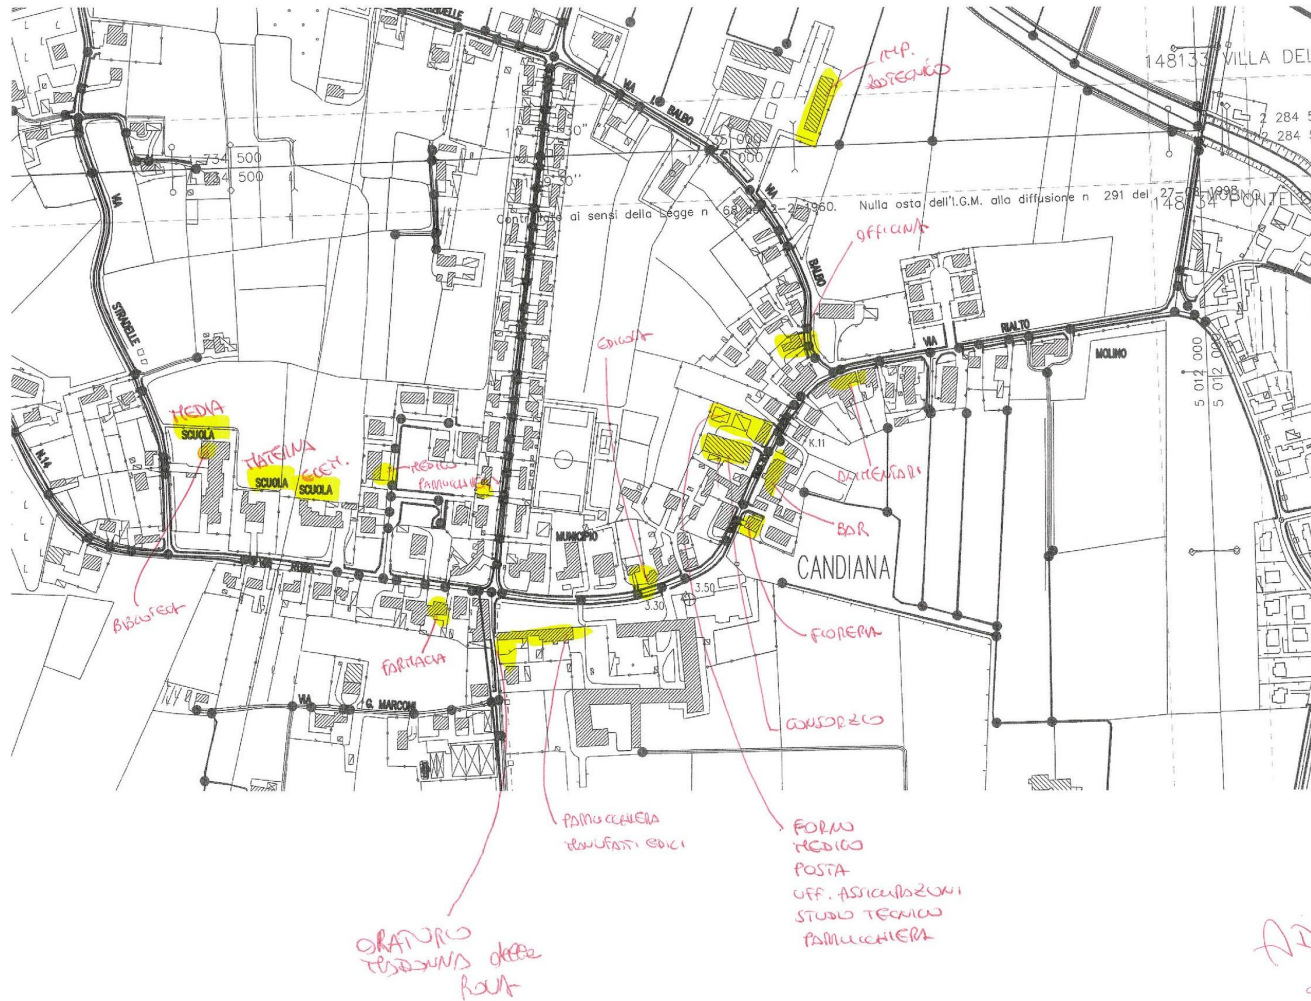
VIA I. BALDO

148133 VILLA DEL

IMP. SPORTIVO

2 284 5
2 284 5

734 500
734 500

1°59'30"
1°59'00"

35 000
34 000

Controllato ai sensi della Legge n 68 del 2-2-1960. Nulla osta dell'I.G.M. alla diffusione n 291 del 27-08-1998

148134 MONTELO

OFFICINA

VIA BALDO

VIA RIALTO

MOLINO

5 012 000
5 012 000

VIA STRADELLE

EDICOLA

MEDIA
SCUOLA

MATERNA
SCUOLA

ELEM.
SCUOLA

MEDICO

PARRUCCHIERA

ALIMENTARI

K.11

BAR

N.14

MUNICIPIO

CANDIANA

BIBLIOTECA

3.30

3.50

FIORERIA

N.6

FARMACIA

VIA G. MARCONI

CONSORZIO

PARRUCCHIERA
MANUFATTI EDILI

FORNO
MEDICO
POSTA
UFF. ASSICURAZIONI
STUDIO TECNICO
PARRUCCHIERA

ORATORIO
TESSOLUNA OREF
ROVA

A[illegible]